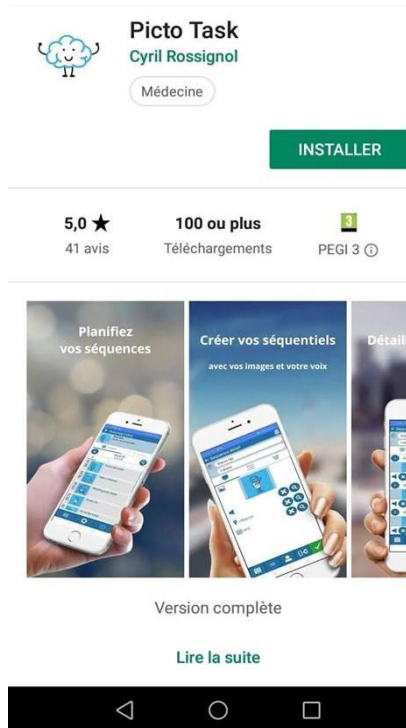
Picto Task
Cyril Rossignol
Médecine

INSTALLER

5,0 ★
41 avis

100 ou plus
Téléchargements

3
PEGI 3 ⓘ

Planifiez vos séquences

Créer vos séquentiels
avec vos images et votre voix

Détail

Version complète

Lire la suite